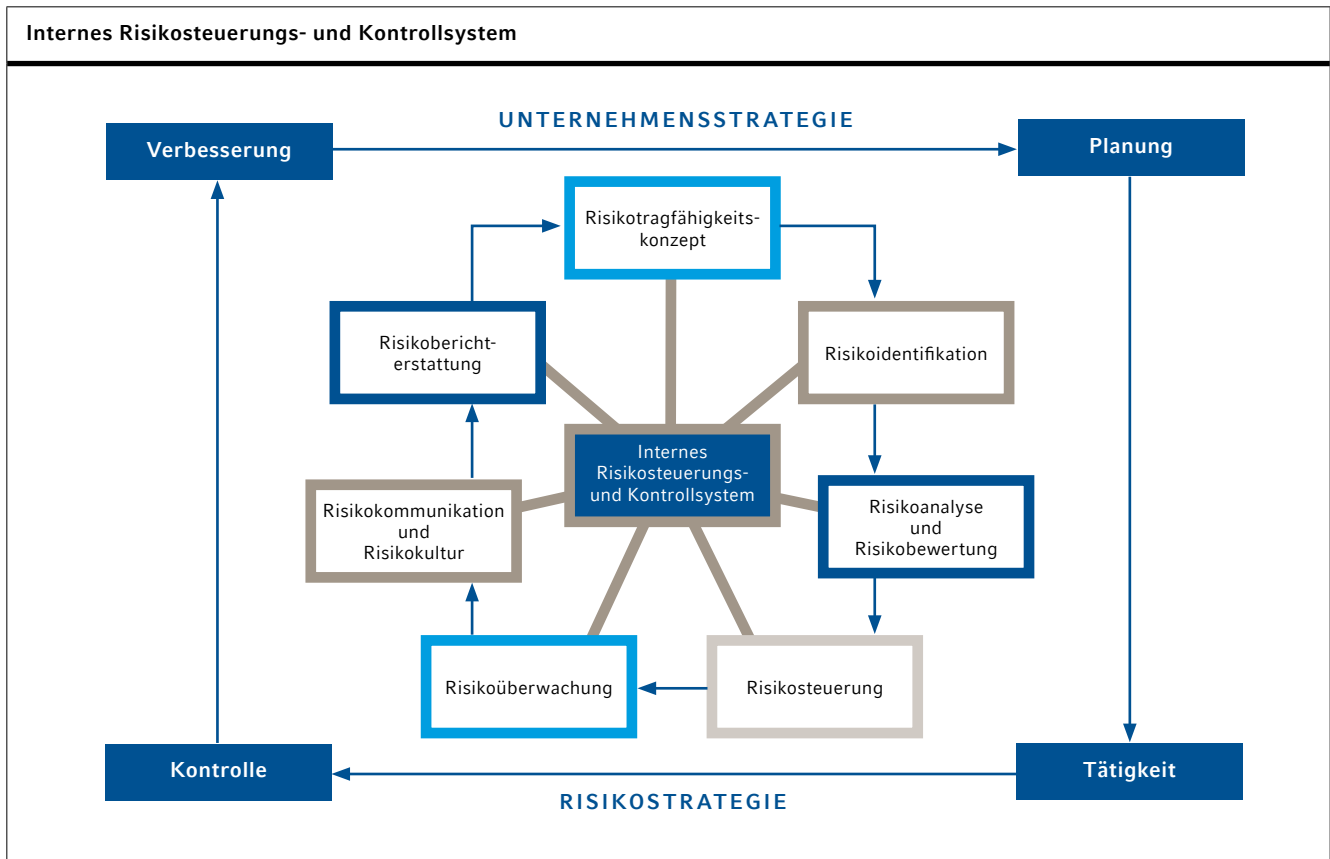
Internes Risikosteuerungs- und Kontrollsystem

UNTERNEHMENSSTRATEGIE

Verbesserung

Planung

Risikotragfähigkeitskonzept

Risikoberichterstattung

Risikoidentifikation

Internes Risikosteuerungs- und Kontrollsystem

Risikokommunikation und Risikokultur

Risikoanalyse und Risikobewertung

Risikoüberwachung

Risikosteuerung

Kontrolle

Tätigkeit

RISIKOSTRATEGIE